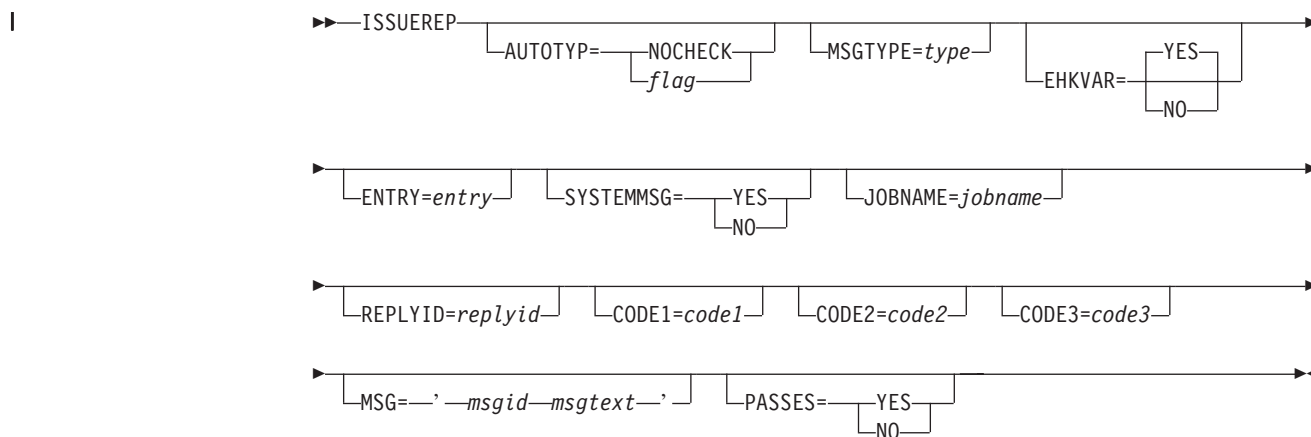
|

ISSUEREP

AUTOTYP= NOCHECK
flag

MSGTYPE=type

EHKVAR= YES
NO

ENTRY=entry

SYSTEMMSG= YES
NO

JOBNAME=jobname

REPLYID=replyid

CODE1=code1

CODE2=code2

CODE3=code3

MSG=' msgid msgtext '

PASSES= YES
NO